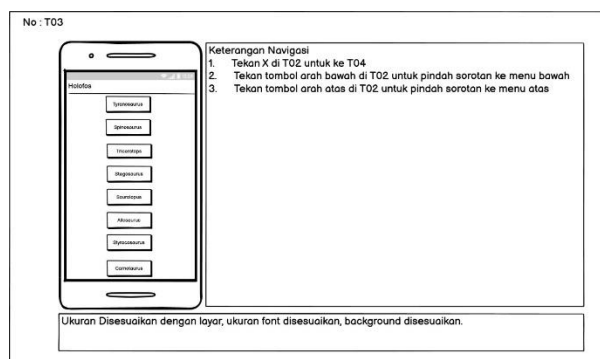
No : T03

Holofos

Tyrannosaurus

Spinosaurus

Triceratops

Stegosaurus

Sauropoda

Allosaurus

Styracosaurus

Carnotaurus

Keterangan Navigasi
1. Tekan X di T02 untuk ke T04
2. Tekan tombol arah bawah di T02 untuk pindah sorotan ke menu bawah
3. Tekan tombol arah atas di T02 untuk pindah sorotan ke menu atas

Ukuran Disesuaikan dengan layar, ukuran font disesuaikan, background disesuaikan.